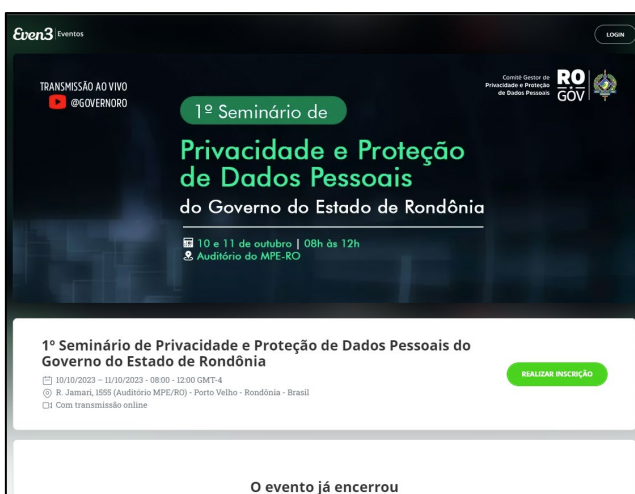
Even3 Eventos

LOGIN

TRANSMISSÃO AO VIVO
@GOVERNORO

Comitê Gestor de Privacidade e Proteção de Dados Pessoais

RO GOV

1º Seminário de

Privacidade e Proteção de Dados Pessoais

do Governo do Estado de Rondônia

10 e 11 de outubro | 08h às 12h
Auditório do MPE-RO

1º Seminário de Privacidade e Proteção de Dados Pessoais do Governo do Estado de Rondônia

10/10/2023 - 11/10/2023 - 08:00 - 12:00 GMT-4
R. Jamari, 1555 (Auditório MPE/RO) - Porto Velho - Rondônia - Brasil
Com transmissão online

REALIZAR INSCRIÇÃO

O evento já encerrou